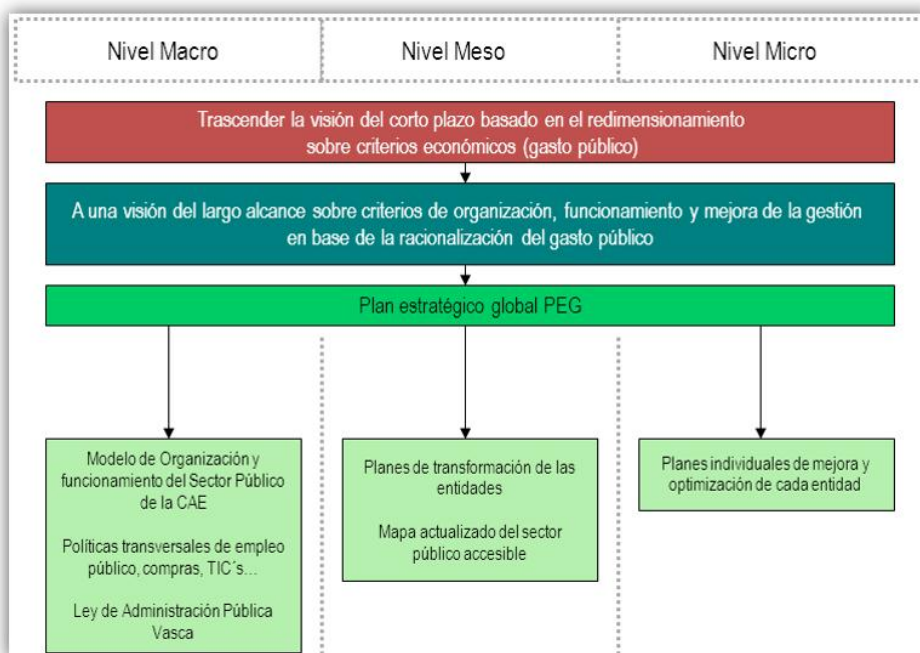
Nivel Macro

Nivel Meso

Nivel Micro

Trascender la visión del corto plazo basado en el redimensionamiento sobre criterios económicos (gasto público)

A una visión del largo alcance sobre criterios de organización, funcionamiento y mejora de la gestión en base de la racionalización del gasto público

Plan estratégico global PEG

Modelo de Organización y funcionamiento del Sector Público de la CAE

Políticas transversales de empleo público, compras, TIC´s…

Ley de Administración Pública Vasca

Planes de transformación de las entidades

Mapa actualizado del sector público accesible

Planes individuales de mejora y optimización de cada entidad